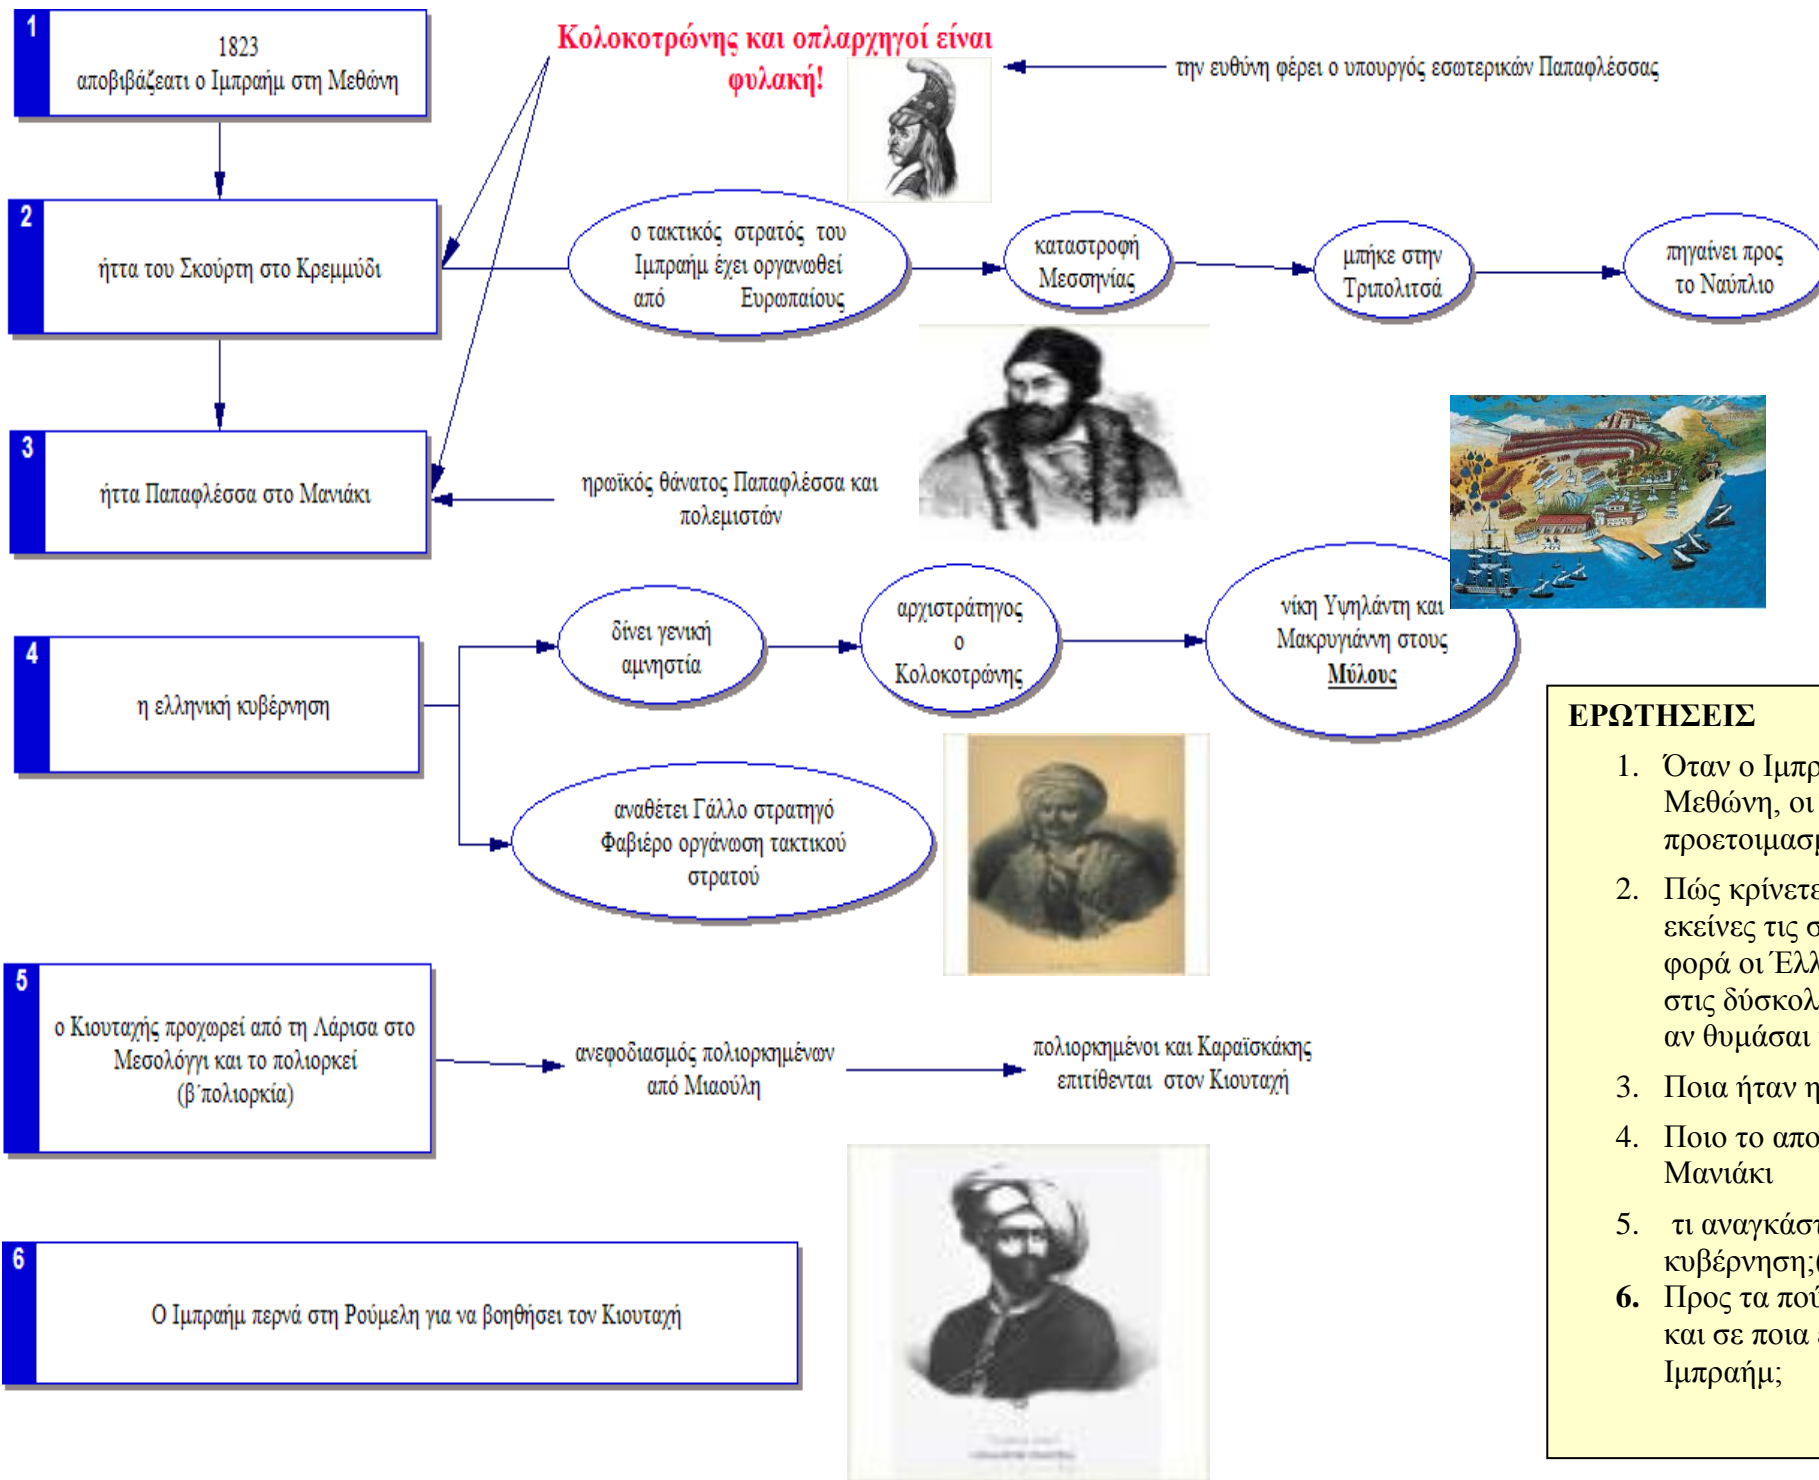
1
1823
αποβιβάζεατι ο Ιμπραήμ στη Μεθώνη

Κολοκοτρώνης και οπλαρχηγοί είναι φυλακή!

την ευθύνη φέρει ο υπουργός εσωτερικών Παπαφλέσσας

2
ήττα του Σκούρτη στο Κρεμμύδι

ο τακτικός στρατός του Ιμπραήμ έχει οργανωθεί από Ευρωπαίους

καταστροφή Μεσσηνίας

μπήκε στην Τριπολιτσά

πηγαίνει προς το Ναύπλιο

3
ήττα Παπαφλέσσα στο Μανιάκι

ηρωϊκός θάνατος Παπαφλέσσα και πολεμιστών

4
η ελληνική κυβέρνηση

δίνει γενική αμνηστία

αρχιστράτηγος ο Κολοκοτρώνης

νίκη Υψηλάντη και Μακρυγιάννη στους Μύλους

αναθέτει Γάλλο στρατηγό Φαβιέρο οργάνωση τακτικού στρατού

ΕΡΩΤΗΣΕΙΣ
1. Όταν ο Ιμπρ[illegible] Μεθώνη, οι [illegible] προετοιμασ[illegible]
2. Πώς κρίνετε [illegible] εκείνες τις σ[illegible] φορά οι Έλλ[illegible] στις δύσκολ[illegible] αν θυμάσαι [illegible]
3. Ποια ήταν η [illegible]
4. Ποιο το απο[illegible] Μανιάκι
5. τι αναγκάσ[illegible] κυβέρνηση;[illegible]
6. Προς τα πού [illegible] και σε ποια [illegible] Ιμπραήμ;

5
ο Κιουταχής προχωρεί από τη Λάρισα στο Μεσολόγγι και το πολιορκεί (β΄πολιορκία)

ανεφοδιασμός πολιορκημένων από Μιαούλη

πολιορκημένοι και Καραϊσκάκης επιτίθενται στον Κιουταχή

6
Ο Ιμπραήμ περνά στη Ρούμελη για να βοηθήσει τον Κιουταχή